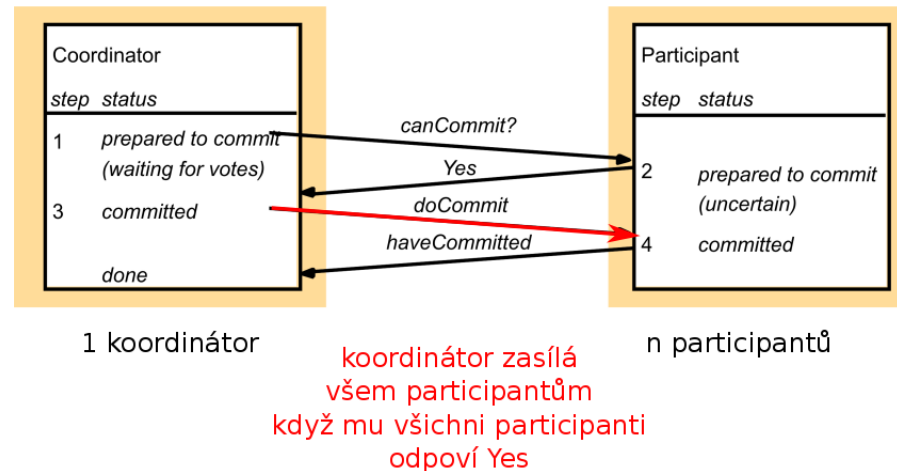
Coordinator

*step* *status*

1 *prepared to commit (waiting for votes)*

3 *committed*

*done*

*canCommit?*

*Yes*

*doCommit*

*haveCommitted*

Participant

*step* *status*

2 *prepared to commit (uncertain)*

4 *committed*

1 koordinátor

n participantů

koordinátor zasílá všem participantům když mu všichni participanti odpoví Yes